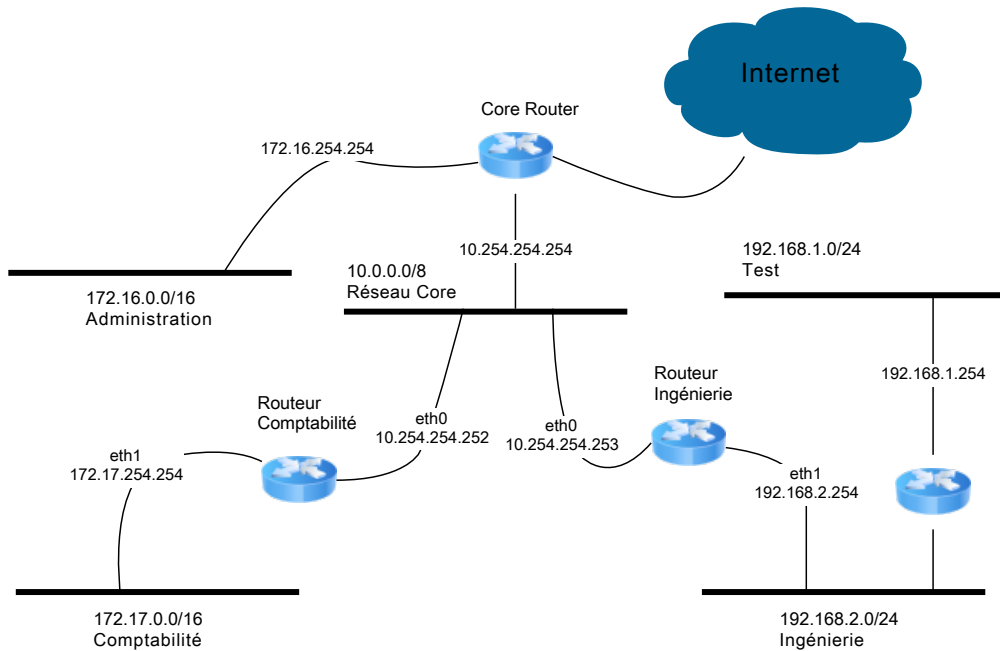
Internet

Core Router

172.16.254.254

10.254.254.254

192.168.1.0/24
Test

10.0.0.0/8
Réseau Core

172.16.0.0/16
Administration

192.168.1.254

Routeur
Ingénierie

Routeur
Comptabilité

eth0
10.254.254.252

eth0
10.254.254.253

eth1
172.17.254.254

eth1
192.168.2.254

172.17.0.0/16
Comptabilité

192.168.2.0/24
Ingénierie